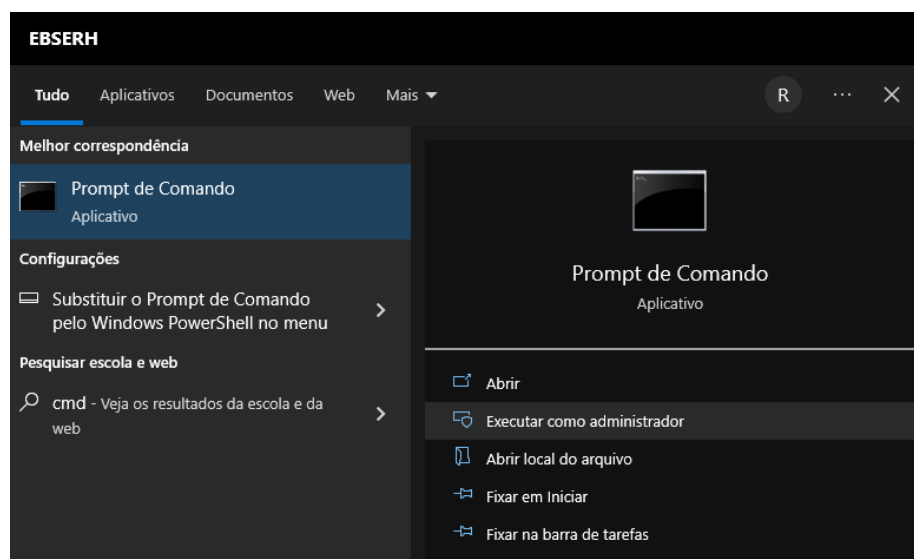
EBSERH

Tudo Aplicativos Documentos Web Mais ▾ R ··· ✕

Melhor correspondência

Prompt de Comando
Aplicativo

Configurações

Substituir o Prompt de Comando pelo Windows PowerShell no menu

Pesquisar escola e web

cmd - Veja os resultados da escola e da web

Prompt de Comando
Aplicativo

Abrir
Executar como administrador
Abrir local do arquivo
Fixar em Iniciar
Fixar na barra de tarefas